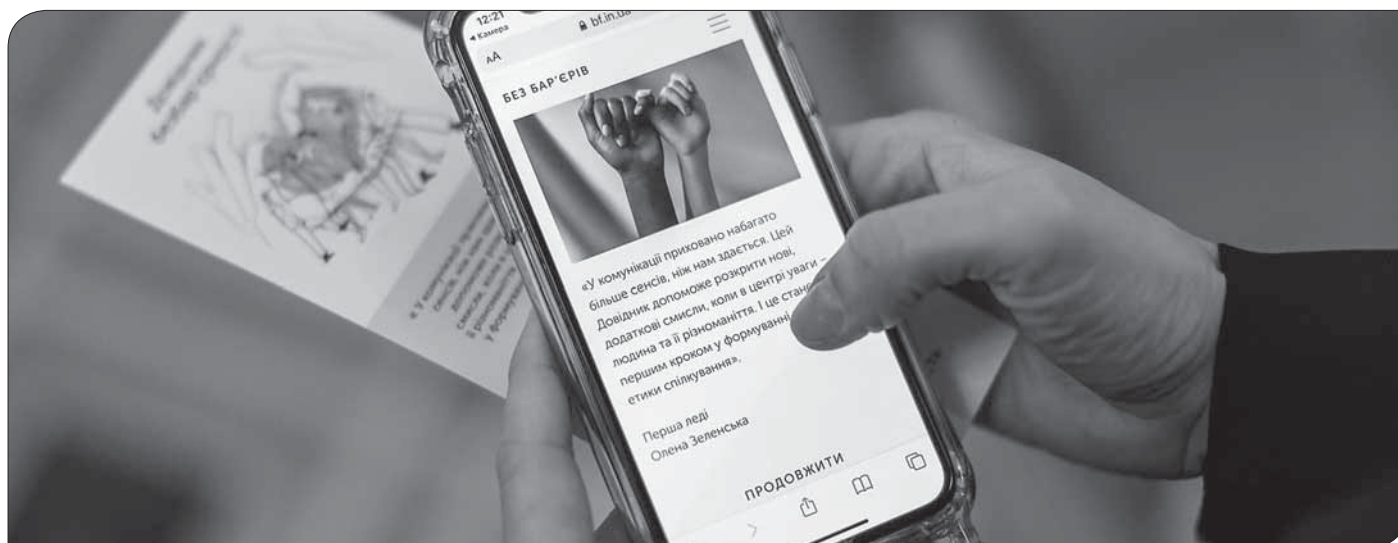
12:21
◂ Камера
bf.in.ua
аА
БЕЗ БАР'ЄРІВ

«У комунікації приховано набагато більше сенсів, ніж нам здається. Цей Довідник допоможе розкрити нові, додаткові смисли, коли в центрі уваги – людина та її різноманіття. І це стане першим кроком у формуванні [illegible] етики спілкування».

Перша леді
Олена Зеленська

ПРОДОВЖИТИ

Довідник
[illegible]

«У комунікації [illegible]
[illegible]